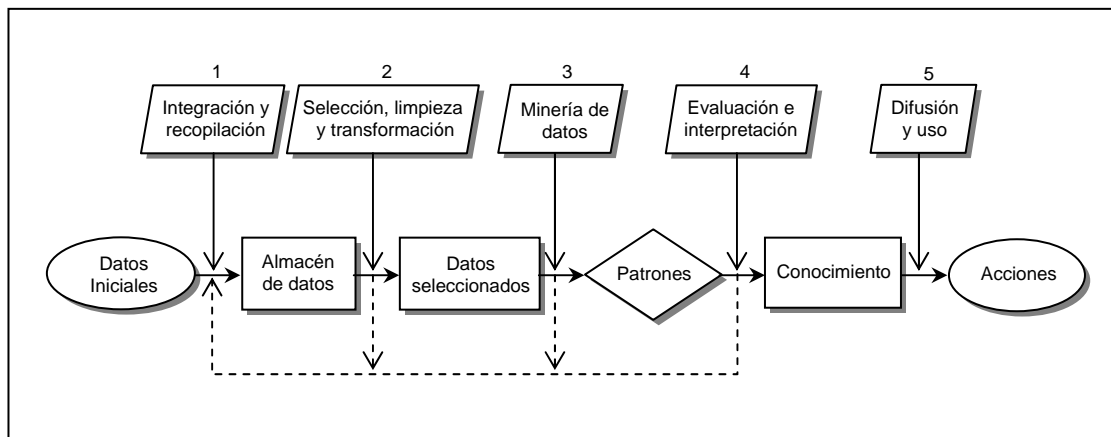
1
Integración y recopilación

2
Selección, limpieza y transformación

3
Minería de datos

4
Evaluación e interpretación

5
Difusión y uso

Datos Iniciales

Almacén de datos

Datos seleccionados

Patrones

Conocimiento

Acciones